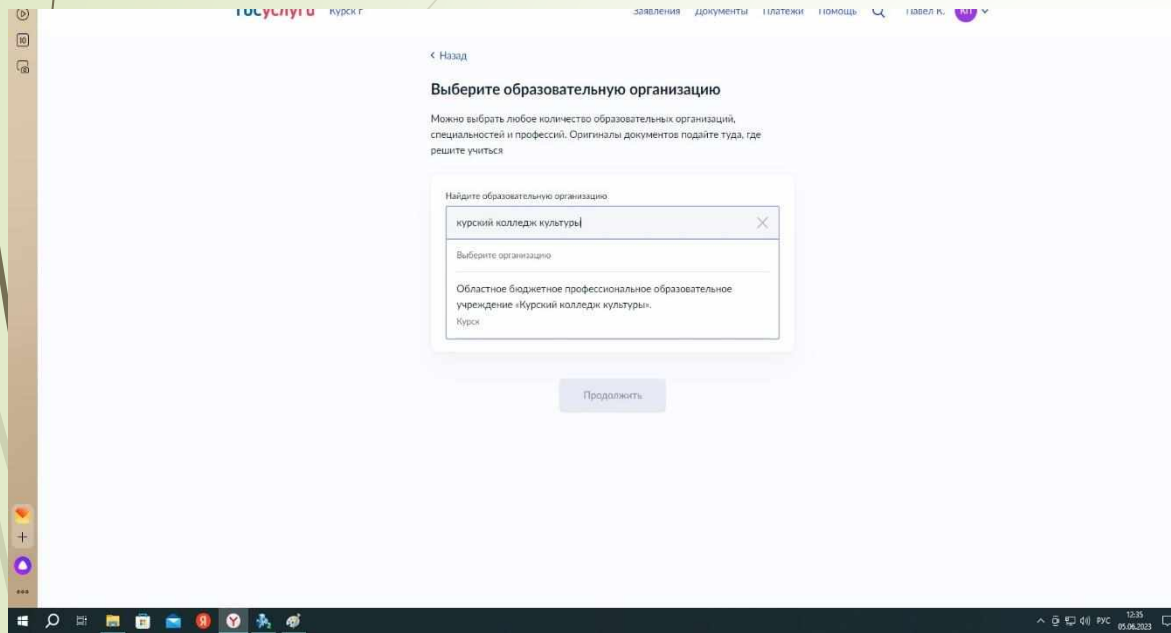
Госуслуги Курск г

Заявления Документы Платежи Помощь Павел К. КП

‹ Назад

Выберите образовательную организацию

Можно выбрать любое количество образовательных организаций, специальностей и профессий. Оригиналы документов подайте туда, где решите учиться

Найдите образовательную организацию

курский колледж культуры

Выберите организацию

Областное бюджетное профессиональное образовательное учреждение «Курский колледж культуры».

Курск

Продолжить

РУС 12:35 05.06.2023